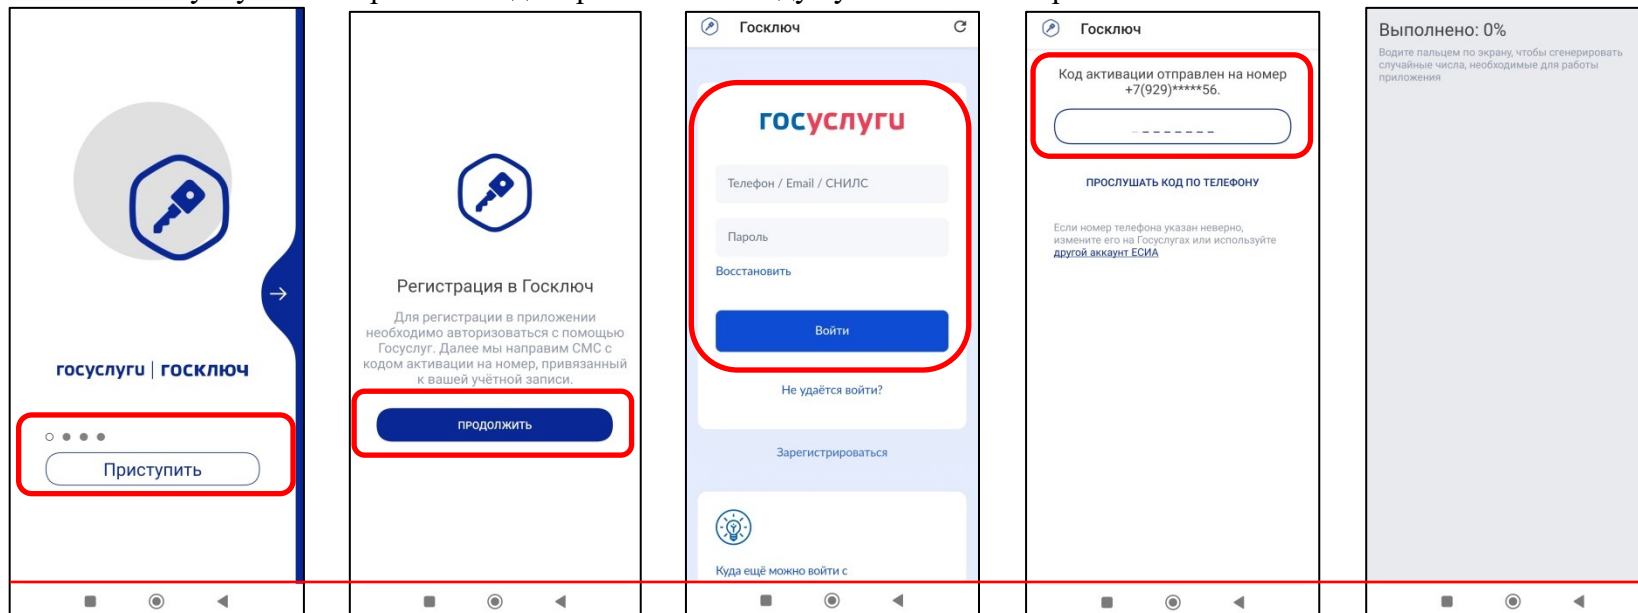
госуслуги | госключ

Приступить

Регистрация в Госключ

Для регистрации в приложении необходимо авторизоваться с помощью Госуслуг. Далее мы направим СМС с кодом активации на номер, привязанный к вашей учётной записи.

ПРОДОЛЖИТЬ

Госключ

госуслуги

Телефон / Email / СНИЛС

Пароль

Восстановить

Войти

Не удаётся войти?

Зарегистрироваться

Куда ещё можно войти с

Госключ

Код активации отправлен на номер +7(929)*****56.

ПРОСЛУШАТЬ КОД ПО ТЕЛЕФОНУ

Если номер телефона указан неверно, измените его на Госуслугах или используйте другой аккаунт ЕСИА

Выполнено: 0%

Водите пальцем по экрану, чтобы сгенерировать случайные числа, необходимые для работы приложения